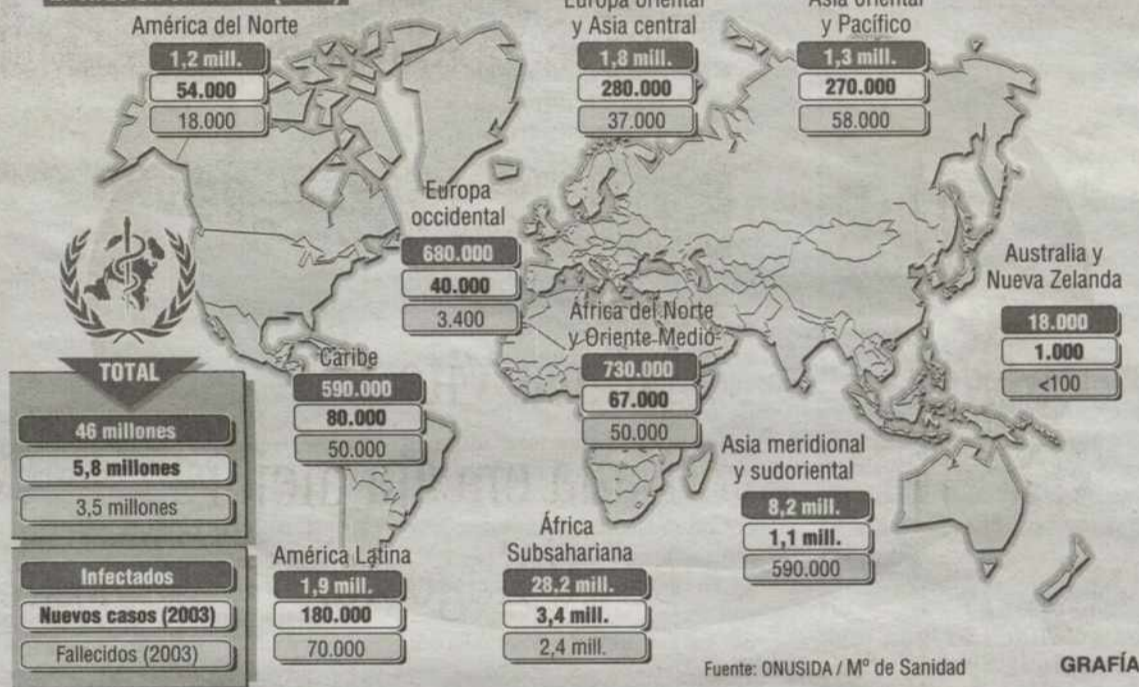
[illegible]

América del Norte
1,2 mill.
54.000
18.000

Europa oriental y Asia central
1,8 mill.
280.000
37.000

Asia oriental y Pacífico
1,3 mill.
270.000
58.000

Europa occidental
680.000
40.000
3.400

Australia y Nueva Zelanda
18.000
1.000
<100

África del Norte y Oriente Medio
730.000
67.000
50.000

Caribe
590.000
80.000
50.000

TOTAL
46 millones
5,8 millones
3,5 millones

Asia meridional y sudoriental
8,2 mill.
1,1 mill.
590.000

Infectados
Nuevos casos (2003)
Fallecidos (2003)

América Latina
1,9 mill.
180.000
70.000

África Subsahariana
28,2 mill.
3,4 mill.
2,4 mill.

Fuente: ONUSIDA / Mº de Sanidad

GRAFÍA